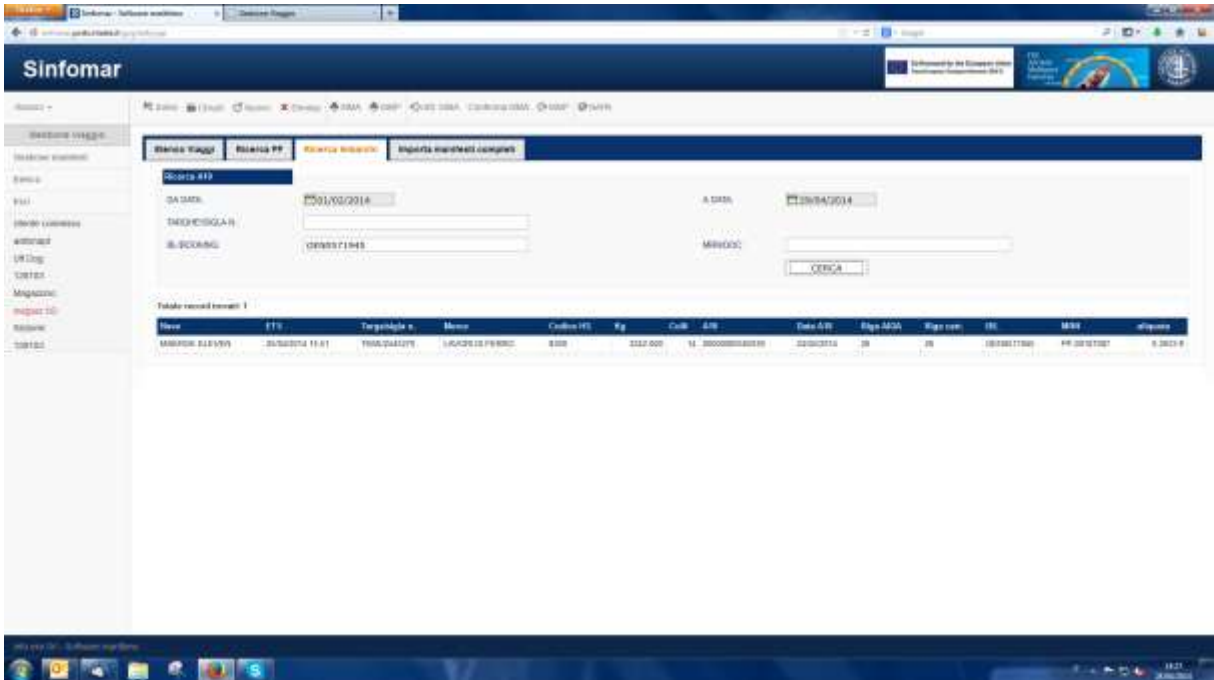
Sinfomar

Elenco Viaggi | Ricerca PF | Ricerca Imbarchi | Importa manifesti completi

Ricerca A/I

DA DATA: 01/02/2014

A DATA: 29/04/2014

TARGHE/SIGLA N.

BL/BOOKING: 0898571945

MRN/DOC

CERCA

Totale record trovati: 1

| Nave | ETS | Targa/sigla n. | Merce | Codice HS | Kg | Colli | A/B | Data A/B | Riga A/B | Riga con. | BL | MRN | aliquota |
|---|---|---|---|---|---|---|---|---|---|---|---|---|---|
| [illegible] | 20/04/2014 11:41 | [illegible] | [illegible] | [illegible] | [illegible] | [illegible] | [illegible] | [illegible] | 28 | 28 | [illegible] | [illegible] | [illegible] |